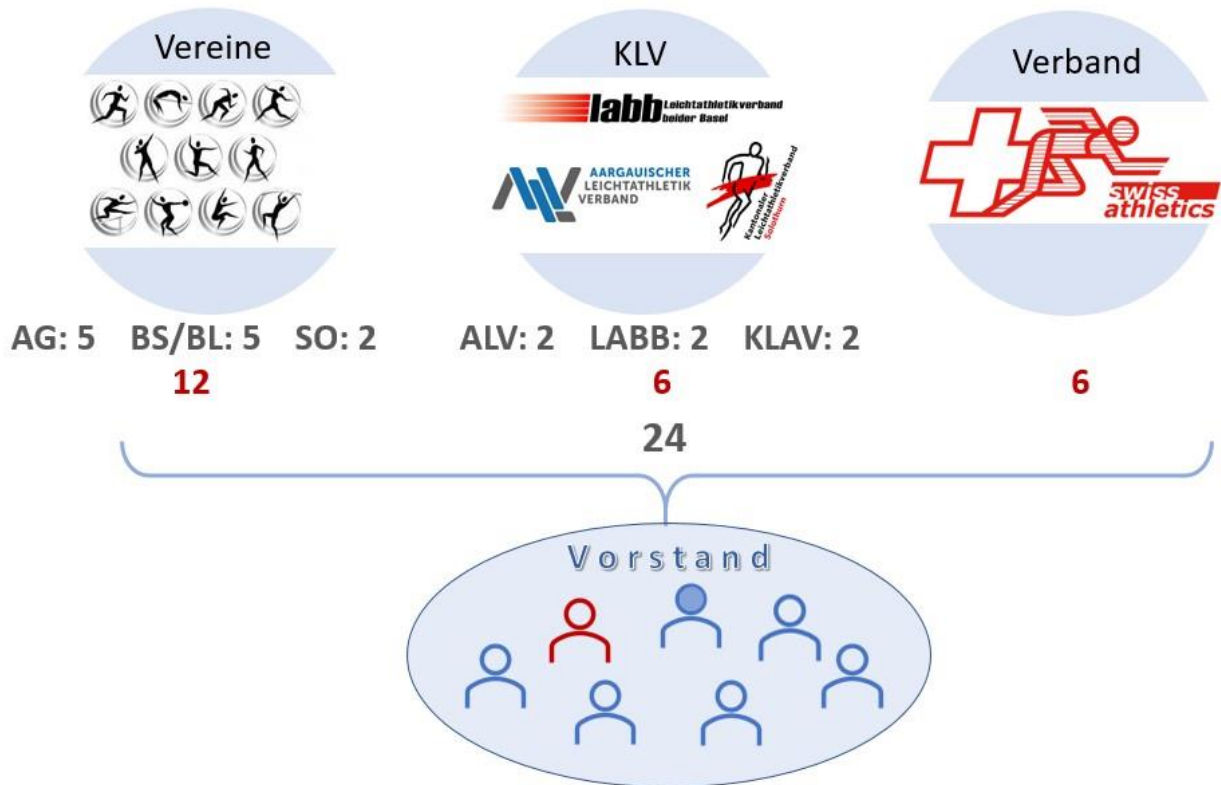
Vereine

KLV

labb Leichtathletikverband beider Basel

AARGAUISCHER LEICHTATHLETIK VERBAND

Kantonaler Leichtathletikverband Solothurn

Verband

swiss athletics

AG: 5 BS/BL: 5 SO: 2

12

ALV: 2 LABB: 2 KLAV: 2

6

6

24

Vorstand